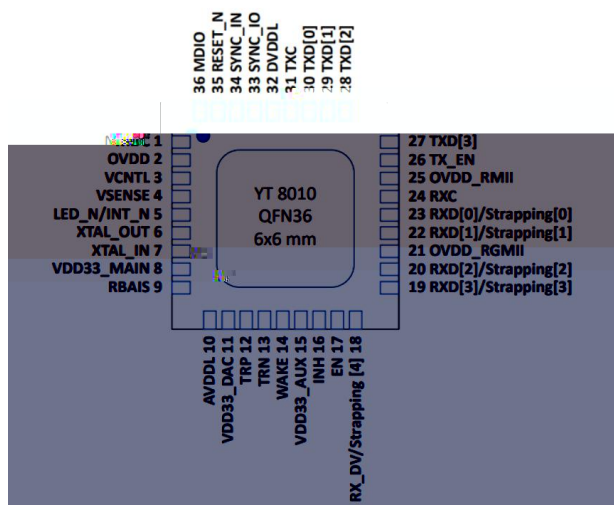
36 MDIO
35 RESET_N
34 SYNC_IN
33 SYNC_IO
32 DVDDL
31 TXC
30 TXD[0]
29 TXD[1]
28 TXD[2]

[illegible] 1
OVDD 2
VCNTL 3
VSENSE 4
LED_N/INT_N 5
XTAL_OUT 6
XTAL_IN 7
VDD33_MAIN 8
RBAIS 9

YT 8010
QFN36
6x6 mm

27 TXD[3]
26 TX_EN
25 OVDD_RMII
24 RXC
23 RXD[0]/Strapping[0]
22 RXD[1]/Strapping[1]
21 OVDD_RGMII
20 RXD[2]/Strapping[2]
19 RXD[3]/Strapping[3]

AVDDL 10
VDD33_DAC 11
TRP 12
TRN 13
WAKE 14
VDD33_AUX 15
INH 16
EN 17
RX_DV/Strapping [4] 18